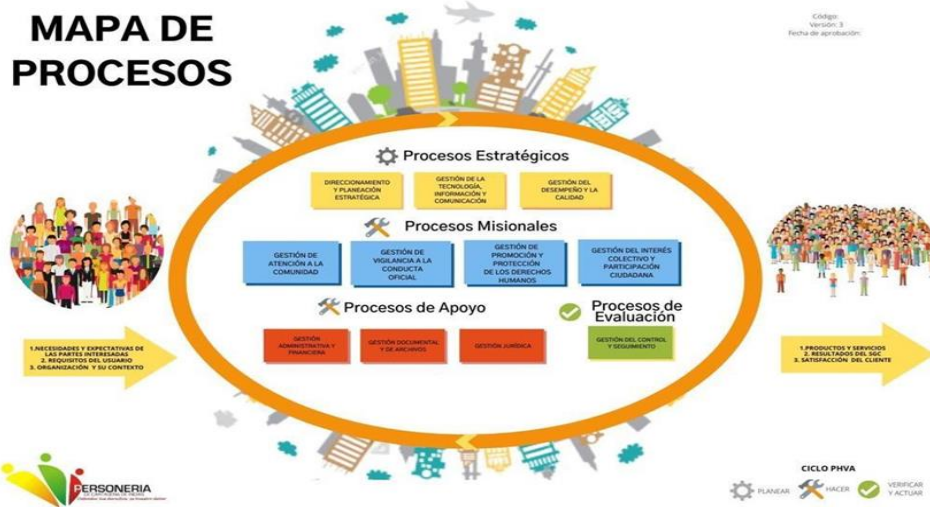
MAPA DE PROCESOS

Código:
Versión: 3
Fecha de aprobación:

Procesos Estratégicos

DIRECCIONAMIENTO Y PLANEACIÓN ESTRATÉGICA

GESTIÓN DE LA TECNOLOGÍA, INFORMACIÓN Y COMUNICACIÓN

GESTIÓN DEL DESEMPEÑO Y LA CALIDAD

Procesos Misionales

GESTIÓN DE ATENCIÓN A LA COMUNIDAD

GESTIÓN DE VIGILANCIA A LA CONDUCTA OFICIAL

GESTIÓN DE PROMOCIÓN Y PROTECCIÓN DE LOS DERECHOS HUMANOS

GESTIÓN DEL INTERÉS COLECTIVO Y PARTICIPACIÓN CIUDADANA

Procesos de Apoyo

GESTIÓN ADMINISTRATIVA Y FINANCIERA

GESTIÓN DOCUMENTAL Y DE ARCHIVOS

GESTIÓN JURÍDICA

Procesos de Evaluación

GESTIÓN DEL CONTROL Y SEGUIMIENTO

1.NECESIDADES Y EXPECTATIVAS DE LAS PARTES INTERESADAS
2. REQUISITOS DEL USUARIO
3. ORGANIZACIÓN Y SU CONTEXTO

1.PRODUCTOS Y SERVICIOS
2. RESULTADOS DEL SGC
3. SATISFACCIÓN DEL CLIENTE

PERSONERIA
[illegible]

CICLO PHVA
PLANEAR
HACER
VERIFICAR Y ACTUAR